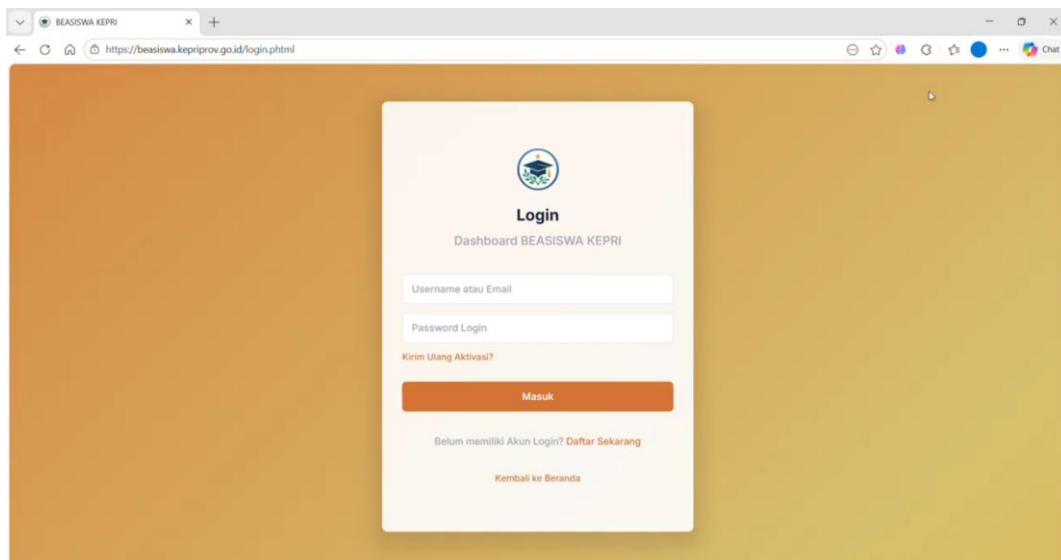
BEASISWA KEPRI

https://beasiswa.kepriprov.go.id/login.phtml

Chat

Login

Dashboard BEASISWA KEPRI

Username atau Email

Password Login

Kirim Ulang Aktivasi?

Masuk

Belum memiliki Akun Login? Daftar Sekarang

Kembali ke Beranda